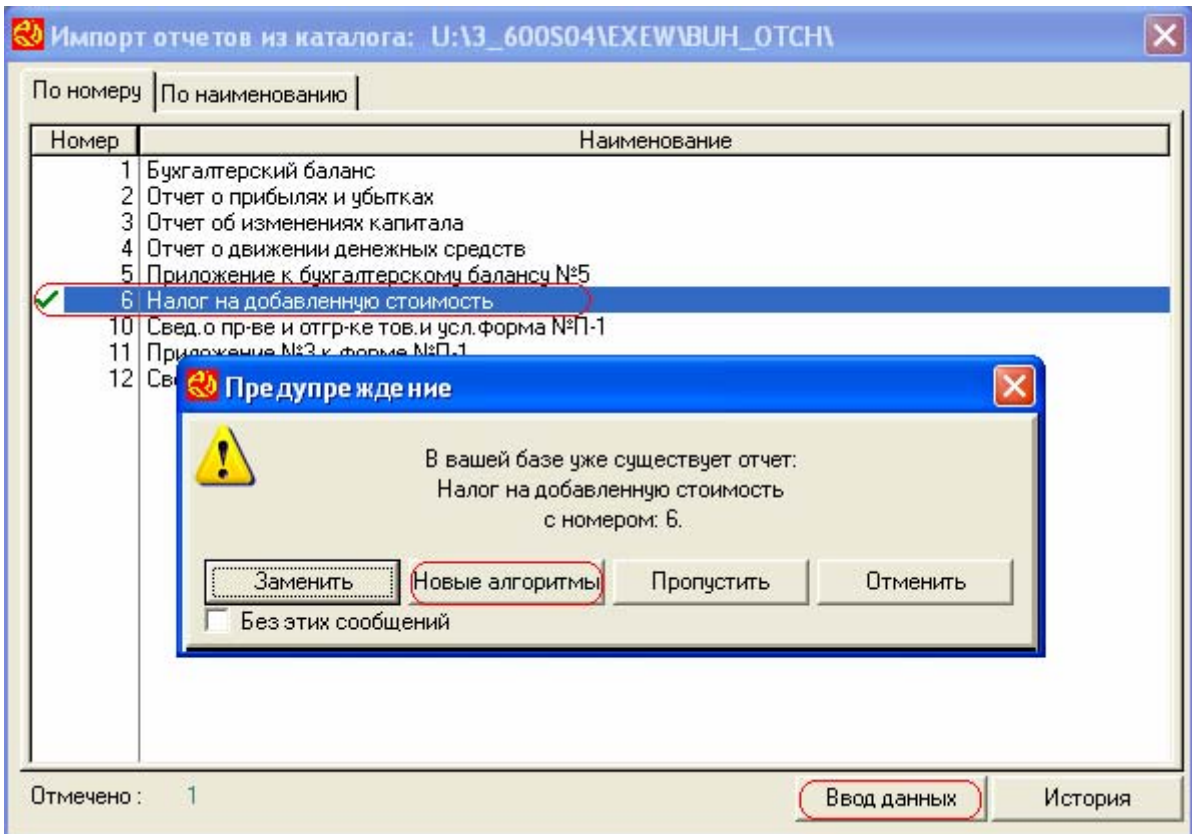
Импорт отчетов из каталога: U:\3_600S04\EXEW\BUH_OTCH\

По номеру | По наименованию

| Номер | Наименование |
|---|---|
| 1 | Бухгалтерский баланс |
| 2 | Отчет о прибылях и убытках |
| 3 | Отчет об изменениях капитала |
| 4 | Отчет о движении денежных средств |
| 5 | Приложение к бухгалтерскому балансу №5 |
| 6 | Налог на добавленную стоимость |
| 10 | Свед.о пр-ве и отгр-ке тов.и усл.форма №П-1 |
| 11 | Приложение №3 к форме №П-1 |
| 12 | Св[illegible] |

Предупреждение

В вашей базе уже существует отчет:
Налог на добавленную стоимость
с номером: 6.

Заменить | Новые алгоритмы | Пропустить | Отменить

Без этих сообщений

Отмечено : 1

Ввод данных | История